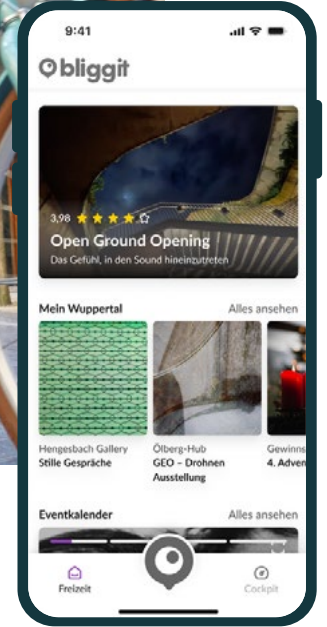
9:41

bliggit

3,98

Open Ground Opening

Das Gefühl, in den Sound hineinzutreten

Mein Wuppertal

Alles ansehen

Hengesbach Gallery

Stille Gespräche

Ölberg-Hub

GEO – Drohnen Ausstellung

Gewinns

4. Adve

Eventkalender

Alles ansehen

Freizeit

Cockpit